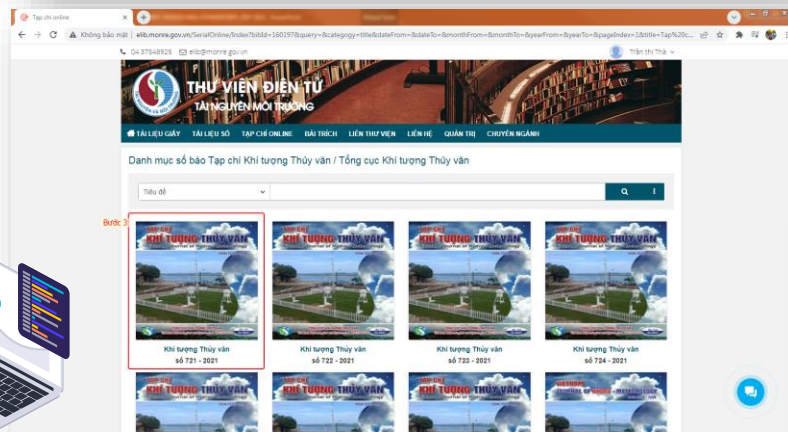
Tạp chí online

Không bảo mật | elib.monre.gov.vn/SerialOnline/Index?bitId=16019?&query=&category=title&dateFrom=&dateTo=&monthFrom=&monthTo=&yearFrom=&yearTo=&pageIndex=1&title=Tap%20c...

04.37548925 elib@monre.gov.vn

Trần thị Thà

THƯ VIỆN ĐIỆN TỬ
TÀI NGUYÊN MÔI TRƯỜNG

TÀI LIỆU GIẤY TÀI LIỆU SỐ TẠP CHÍ ONLINE BÀI TRÍCH LIÊN THƯ VIỆN LIÊN HỆ QUẢN TRỊ CHUYÊN NGÀNH

Danh mục số báo Tạp chí Khí tượng Thủy văn / Tổng cục Khí tượng Thủy văn

Tiêu đề

Bước 3

TẠP CHÍ KHÍ TƯỢNG THỦY VĂN
Khí tượng Thủy văn
số 721 - 2021

TẠP CHÍ KHÍ TƯỢNG THỦY VĂN
Khí tượng Thủy văn
số 722 - 2021

TẠP CHÍ KHÍ TƯỢNG THỦY VĂN
Khí tượng Thủy văn
số 723 - 2021

TẠP CHÍ KHÍ TƯỢNG THỦY VĂN
Khí tượng Thủy văn
số 724 - 2021

TẠP CHÍ KHÍ TƯỢNG THỦY VĂN

TẠP CHÍ KHÍ TƯỢNG THỦY VĂN

TẠP CHÍ KHÍ TƯỢNG THỦY VĂN

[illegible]